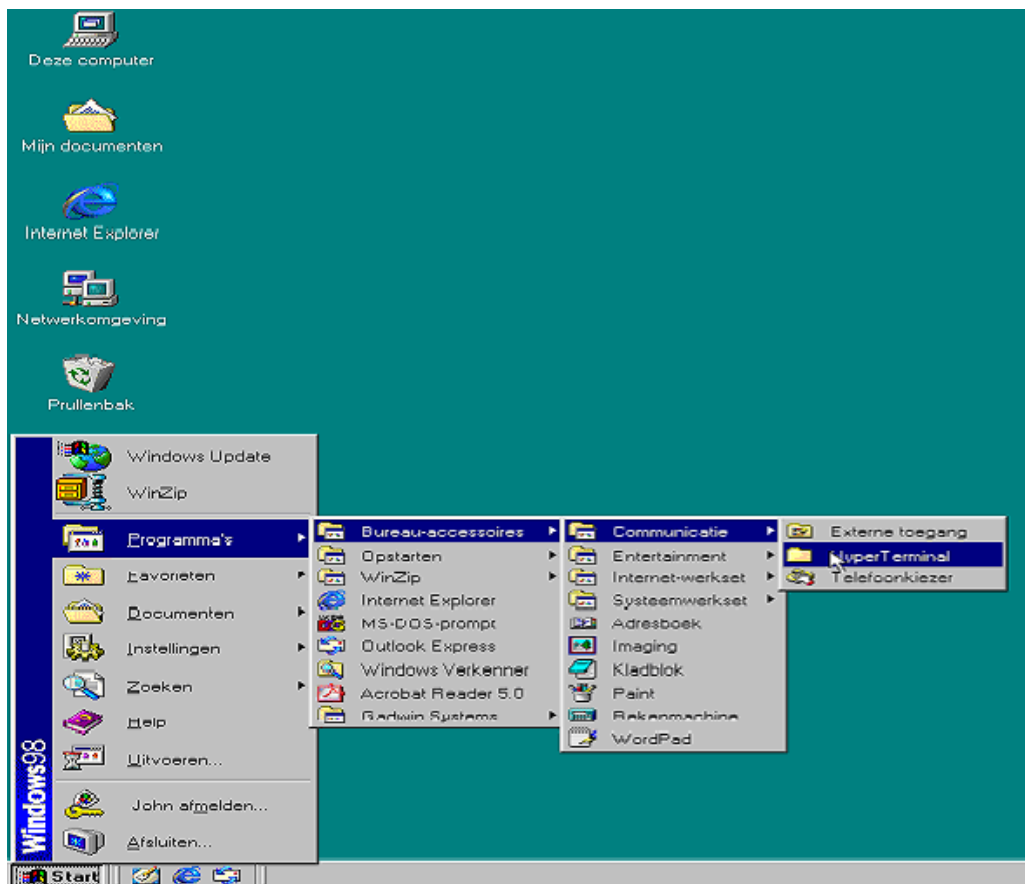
Deze computer

Mijn documenten

Internet Explorer

Netwerkomgeving

Prullenbak

Windows Update

WinZip

Programma's

Favorieten

Documenten

Instellingen

Zoeken

Help

Uitvoeren...

John afmelden...

Afsluiten...

Windows98

Bureau-accessoires

Opstarten

WinZip

Internet Explorer

MS-DOS-prompt

Outlook Express

Windows Verkenner

Acrobat Reader 5.0

Gadwin Systems

Communicatie

Entertainment

Internet-werkset

Systeemwerkset

Adresboek

Imaging

Kladblok

Paint

Rekenmachine

WordPad

Externe toegang

HyperTerminal

Telefoonkiezer

Start